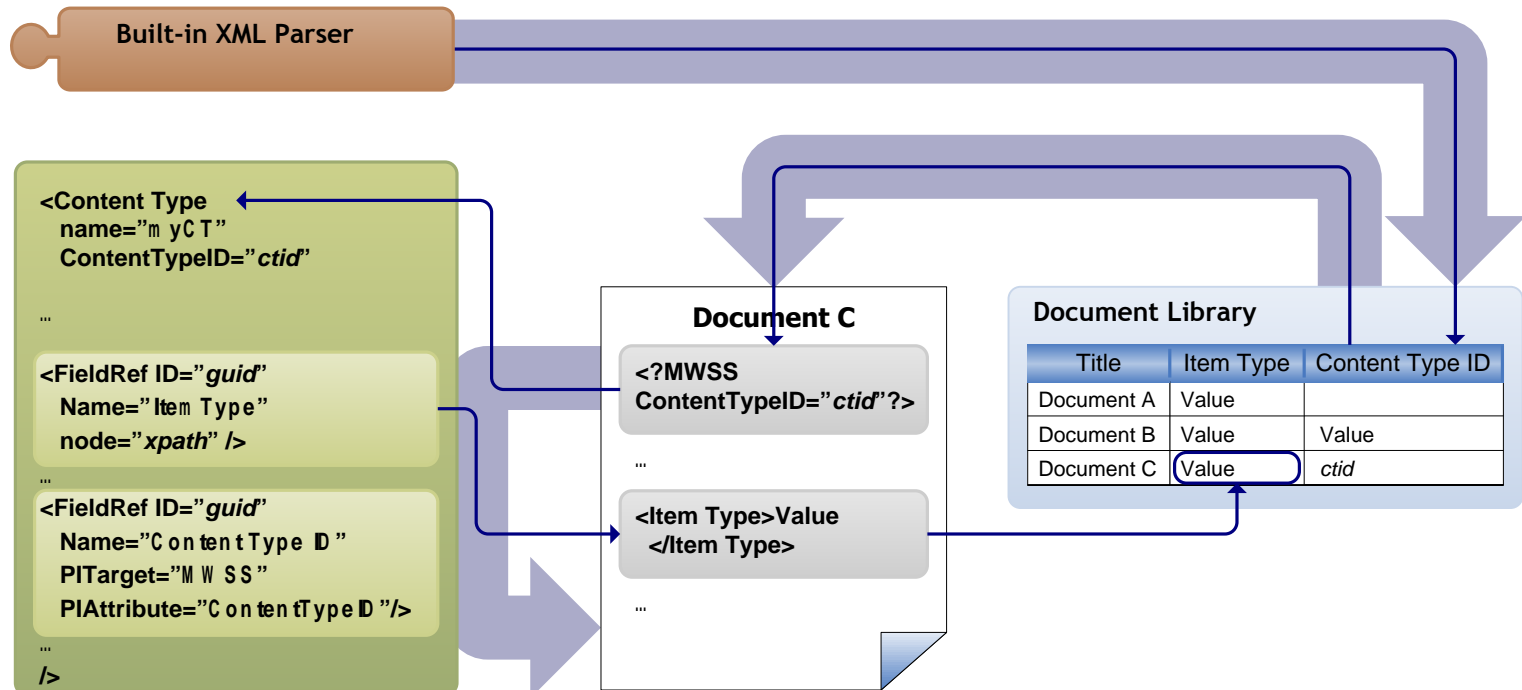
Built-in XML Parser

<Content Type
name="myCT"
ContentTypeID="*ctid*"

...

<FieldRef ID="*guid*"
Name="Item Type"
node="*xpath*" />

...

<FieldRef ID="*guid*"
Name="ContentTypeID"
PITarget="MWSS"
PIAttribute="ContentTypeID"/>

...

/>

Document C

<?MWSS
ContentTypeID="*ctid*"?>

...

<Item Type>Value
</Item Type>

...

Document Library

| Title | Item Type | Content Type ID |
|---|---|---|
| Document A | Value | |
| Document B | Value | Value |
| Document C | Value | *ctid* |